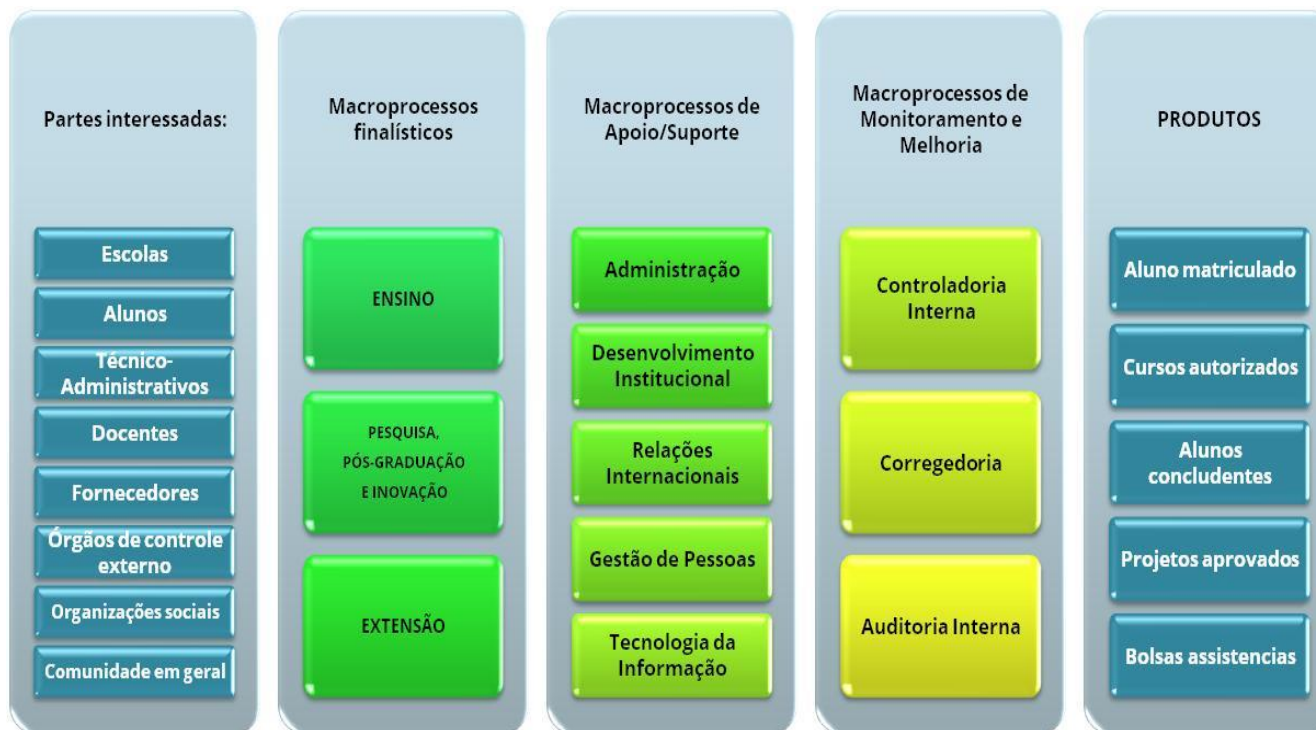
Partes interessadas:

Escolas

Alunos

Técnico-Administrativos

Docentes

Fornecedores

Órgãos de controle externo

Organizações sociais

Comunidade em geral

Macroprocessos finalísticos

ENSINO

PESQUISA, PÓS-GRADUAÇÃO E INOVAÇÃO

EXTENSÃO

Macroprocessos de Apoio/Suporte

Administração

Desenvolvimento Institucional

Relações Internacionais

Gestão de Pessoas

Tecnologia da Informação

Macroprocessos de Monitoramento e Melhoria

Controladoria Interna

Corregedoria

Auditoria Interna

PRODUTOS

Aluno matriculado

Cursos autorizados

Alunos concludentes

Projetos aprovados

Bolsas assistencias